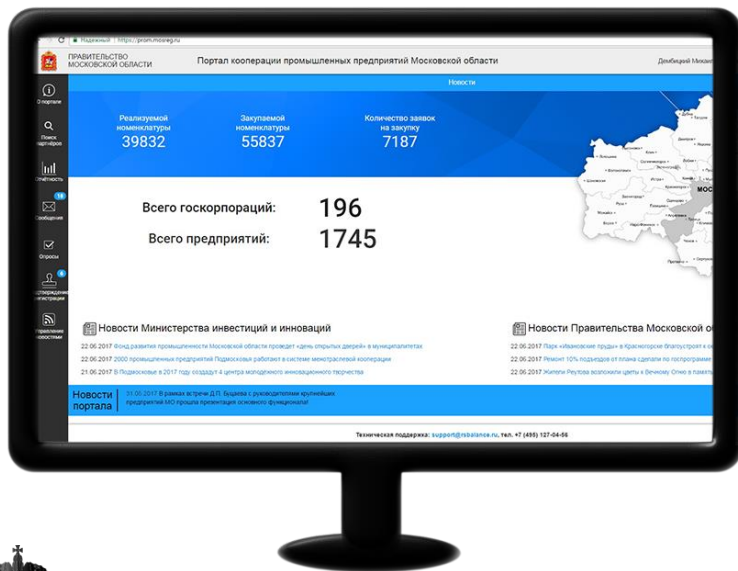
Надежный | https://prom.mosreg.ru

ПРАВИТЕЛЬСТВО МОСКОВСКОЙ ОБЛАСТИ

Портал кооперации промышленных предприятий Московской области

Дембицкий Михаил

Новости

О портале

Поиск партнёров

Отчётность

18

Сообщения

Опросы

6

Подтверждение регистрации

Управление новостями

Реализуемой номенклатуры
39832

Закупаемой номенклатуры
55837

Количество заявок на закупку
7187

Всего госкорпораций: 196

Всего предприятий: 1745

Новости Министерства инвестиций и инноваций

22.06.2017 Фонд развития промышленности Московской области проведет «день открытых дверей» в муниципалитетах

22.06.2017 2000 промышленных предприятий Подмосковья работают в системе межотраслевой кооперации

22.06.2017 В Подмосковье в 2017 году создадут 4 центра молодежного инновационного творчества

Новости Правительства Московской о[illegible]

22.06.2017 Парк «Ивановские пруды» в Красногорске благоустроят к о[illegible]

22.06.2017 Ремонт 10% подъездов от плана сделали по госпрограмме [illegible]

22.06.2017 Жители Реутова возложили цветы к Вечному Огню в память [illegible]

Новости портала

31.05.2017 В рамках встречи Д.П. Бушева с руководителями крупнейших предприятий МО прошла презентация основного функционала!

Техническая поддержка: support@rsbalance.ru, тел. +7 (495) 127-04-56

МОС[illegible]